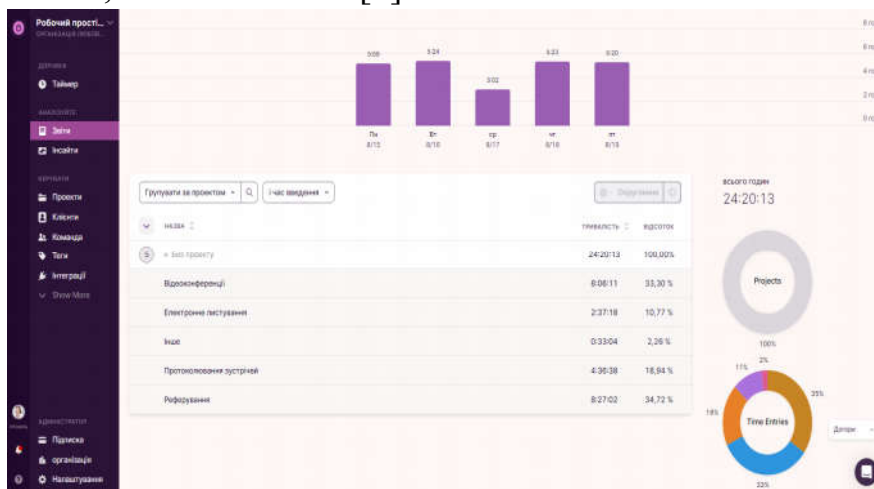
Робочий просторі...
ОРГАНІЗАЦІЯ ЛЮБОВІ...

ДОРІЖКА
Таймер

АНАЛІЗУЙТЕ
Звіти
Інсайти

КЕРУВАТИ
Проекти
Клієнти
Команда
Теги
Інтеграції
Show More

АДМІНІСТРАТОР
Підписка
організація
Налаштування

5:09 5:24 3:02 5:23 5:20
Пн 8/15
Вт 8/16
ср 8/17
чт 8/18
пт 8/19

8 год
6 год
4 год
2 год
0 год

Групувати за проектом | і час введення | Поділитися

| НАЗВА | ТРИВАЛІСТЬ | ВІДСОТОК |
|---|---|---|
| 5 Без проекту | 24:20:13 | 100,00% |
| Відеоконференції | 8:06:11 | 33,30 % |
| Електронне листування | 2:37:18 | 10,77 % |
| Інше | 0:33:04 | 2,26 % |
| Протоколювання зустрічей | 4:36:38 | 18,94 % |
| Реферування | 8:27:02 | 34,72 % |

всього годин
24:20:13

Projects
100%

Time Entries
2%
11%
19%
35%
33%

Догори